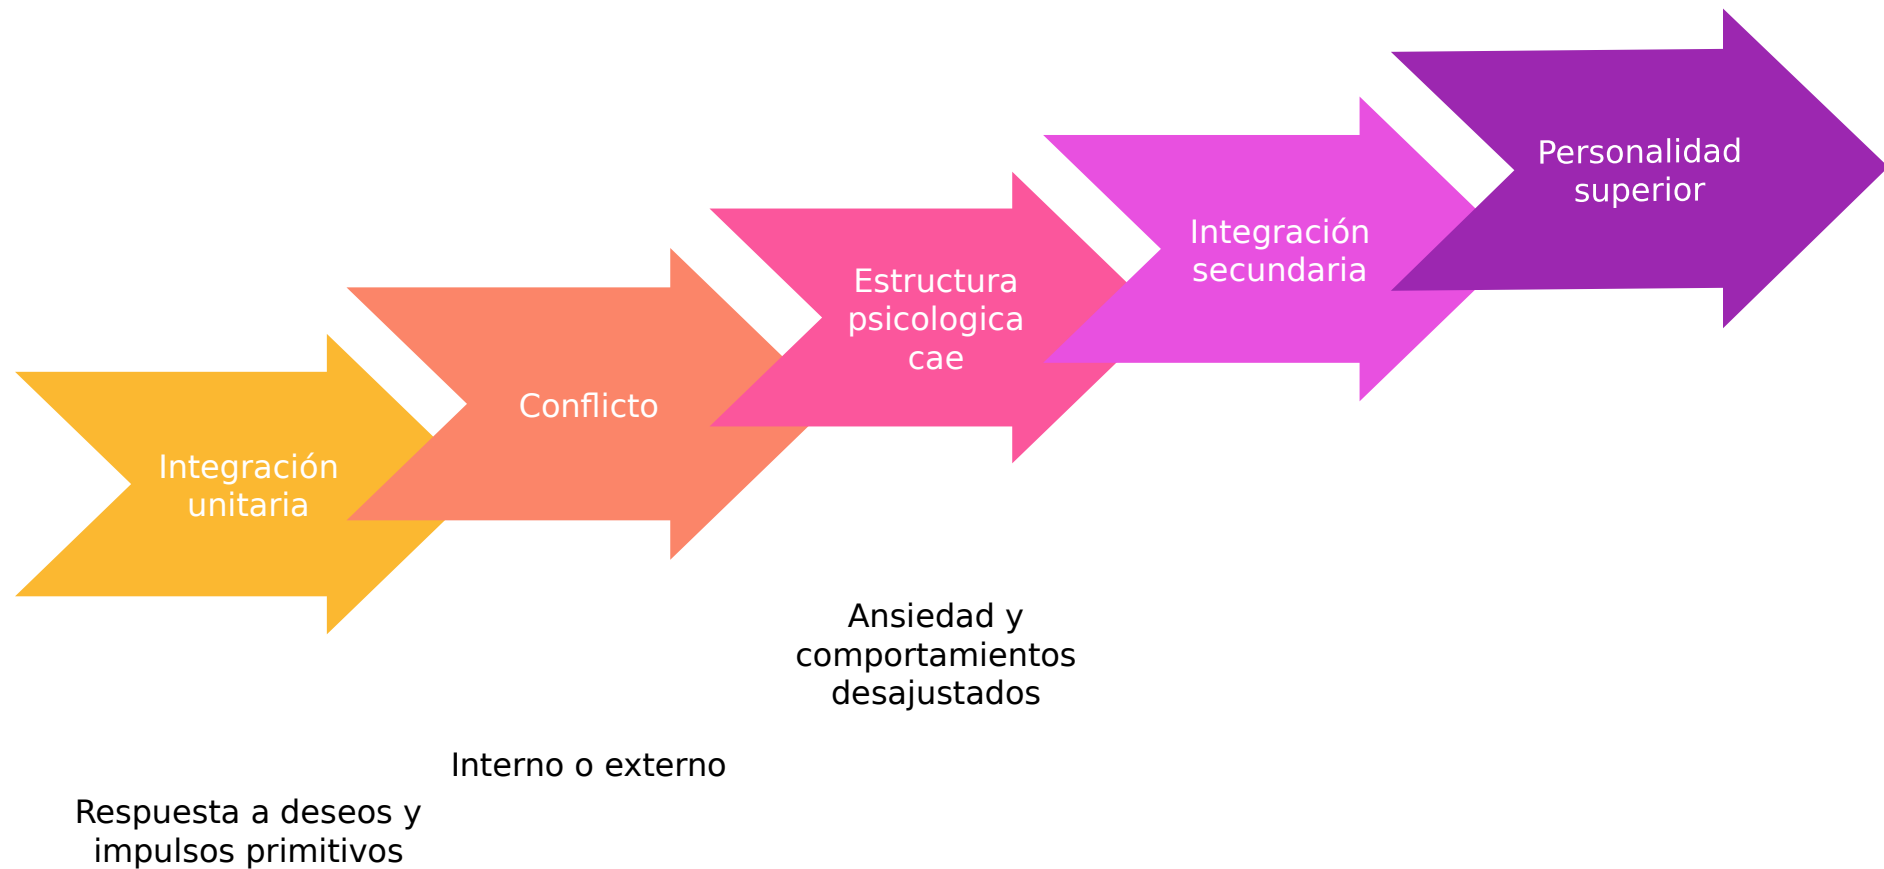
Integración unitaria

Respuesta a deseos y impulsos primitivos

Conflicto

Interno o externo

Estructura psicologica cae

Ansiedad y comportamientos desajustados

Integración secundaria

Personalidad superior